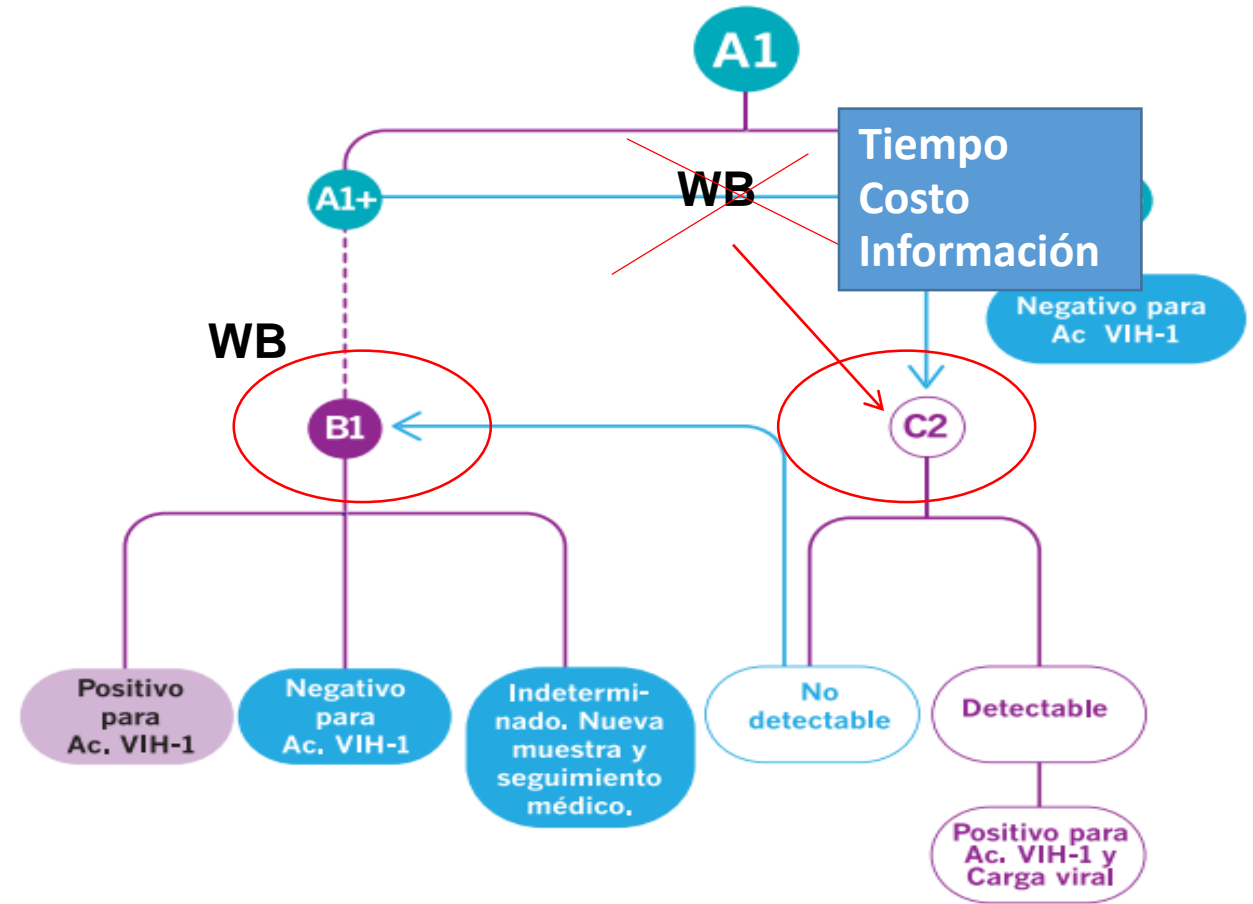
A1

A1+

WB

Tiempo
Costo
Información

Negativo para Ac VIH-1

WB

B1

C2

Positivo para Ac. VIH-1

Negativo para Ac. VIH-1

Indeterminado. Nueva muestra y seguimiento médico.

No detectable

Detectable

Positivo para Ac. VIH-1 y Carga viral